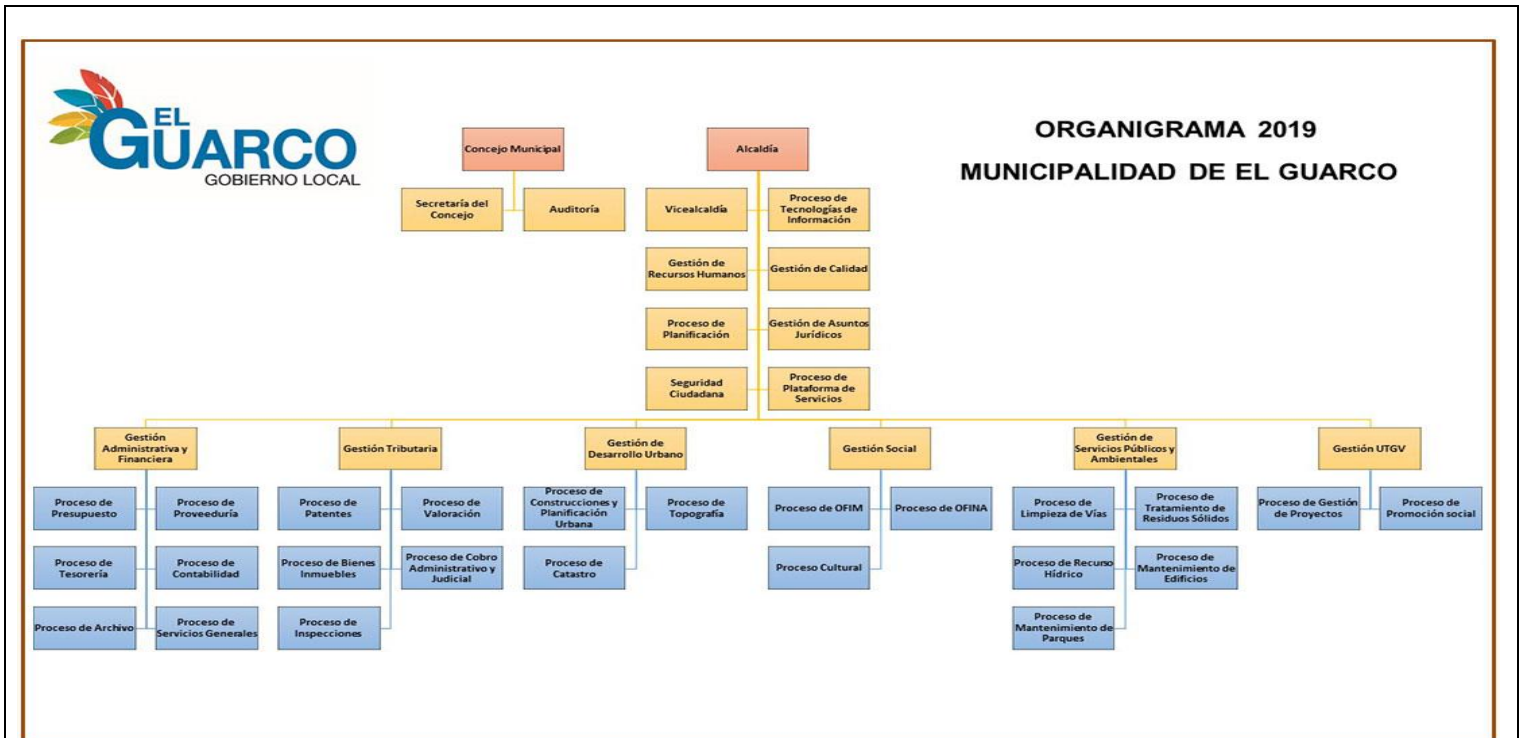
EL GUARCO
GOBIERNO LOCAL

ORGANIGRAMA 2019
MUNICIPALIDAD DE EL GUARCO

Concejo Municipal

Secretaría del Concejo

Auditoría

Alcaldía

Vicealcaldía

Proceso de Tecnologías de Información

Gestión de Recursos Humanos

Gestión de Calidad

Proceso de Planificación

Gestión de Asuntos Jurídicos

Seguridad Ciudadana

Proceso de Plataforma de Servicios

Gestión Administrativa y Financiera

Proceso de Presupuesto

Proceso de Proveeduría

Proceso de Tesorería

Proceso de Contabilidad

Proceso de Archivo

Proceso de Servicios Generales

Gestión Tributaria

Proceso de Patentes

Proceso de Valoración

Proceso de Bienes Inmuebles

Proceso de Cobro Administrativo y Judicial

Proceso de Inspecciones

Gestión de Desarrollo Urbano

Proceso de Construcciones y Planificación Urbana

Proceso de Topografía

Proceso de Catastro

Gestión Social

Proceso de OFIM

Proceso de OFINA

Proceso Cultural

Gestión de Servicios Públicos y Ambientales

Proceso de Limpieza de Vías

Proceso de Tratamiento de Residuos Sólidos

Proceso de Recurso Hídrico

Proceso de Mantenimiento de Edificios

Proceso de Mantenimiento de Parques

Gestión UTGV

Proceso de Gestión de Proyectos

Proceso de Promoción social